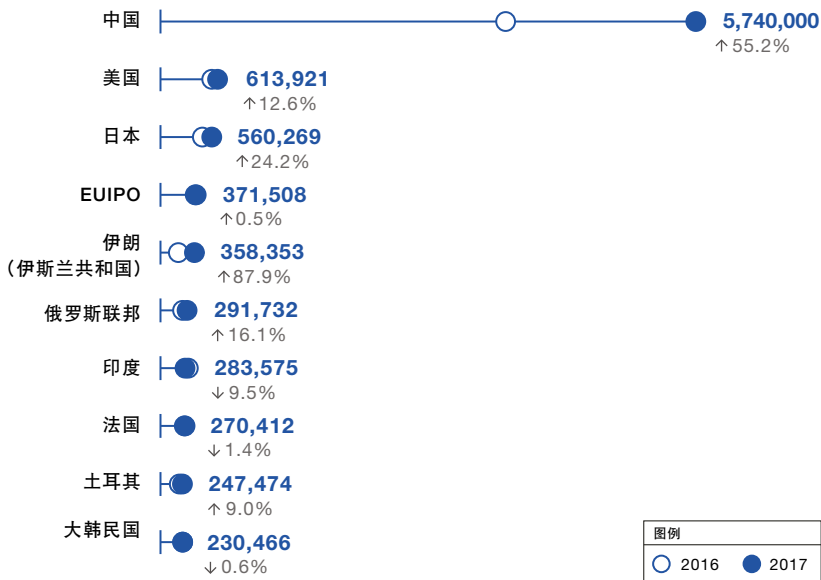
中国
5,740,000
↑55.2%

美国
613,921
↑12.6%

日本
560,269
↑24.2%

EUIPO
371,508
↑0.5%

伊朗
（伊斯兰共和国）
358,353
↑87.9%

俄罗斯联邦
291,732
↑16.1%

印度
283,575
↓9.5%

法国
270,412
↓1.4%

土耳其
247,474
↑9.0%

大韩民国
230,466
↓0.6%

图例
2016
2017